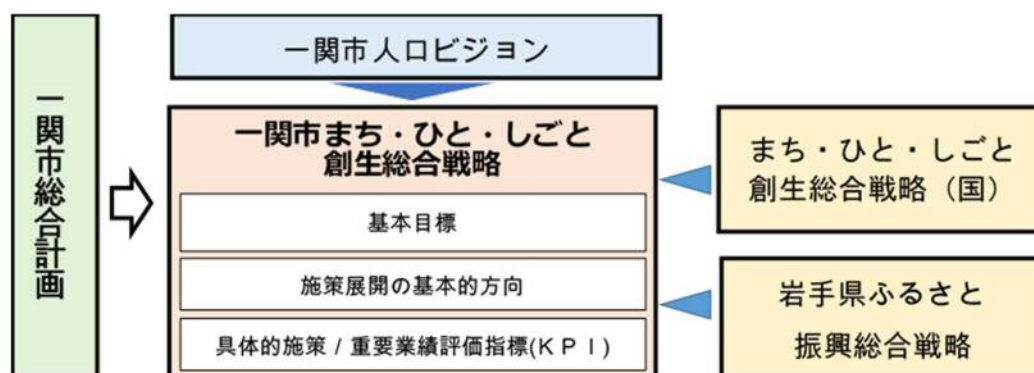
一関市総合計画

一関市人口ビジョン

一関市まち・ひと・しごと創生総合戦略

基本目標

施策展開の基本的方向

具体的施策 / 重要業績評価指標(KPI)

まち・ひと・しごと創生総合戦略（国）

岩手県ふるさと振興総合戦略